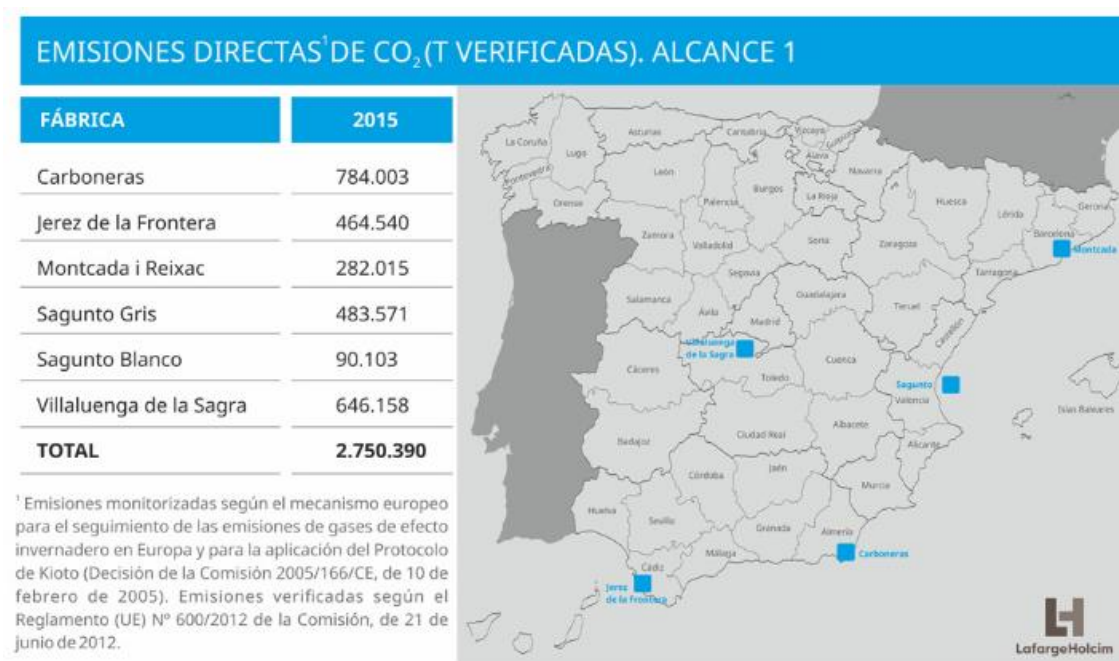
EMISIONES DIRECTAS$^1$ DE $CO_2$ (T VERIFICADAS). ALCANCE 1

| FÁBRICA | 2015 |
|---|---|
| Carboneras | 784.003 |
| Jerez de la Frontera | 464.540 |
| Montcada i Reixac | 282.015 |
| Sagunto Gris | 483.571 |
| Sagunto Blanco | 90.103 |
| Villaluenga de la Sagra | 646.158 |
| TOTAL | 2.750.390 |

$^1$ Emisiones monitorizadas según el mecanismo europeo para el seguimiento de las emisiones de gases de efecto invernadero en Europa y para la aplicación del Protocolo de Kioto (Decisión de la Comisión 2005/166/CE, de 10 de febrero de 2005). Emisiones verificadas según el Reglamento (UE) Nº 600/2012 de la Comisión, de 21 de junio de 2012.

La Coruña
Lugo
Pontevedra
Orense
Asturias
Cantabria
Vizcaya
Guipúzcoa
Álava
Navarra
León
Palencia
Burgos
La Rioja
Huesca
Lérida
Gerona
Barcelona
Montcada
Tarragona
Zamora
Valladolid
Soria
Zaragoza
Segovia
Guadalajara
Teruel
Salamanca
Ávila
Madrid
Villaluenga de la Sagra
Cuenca
Castellón
Cáceres
Toledo
Sagunto
Valencia
Islas Baleares
Badajoz
Ciudad Real
Albacete
Alicante
Córdoba
Jaén
Murcia
Huelva
Sevilla
Granada
Almería
Carboneras
Málaga
Cádiz
Jerez de la Frontera

LafargeHolcim